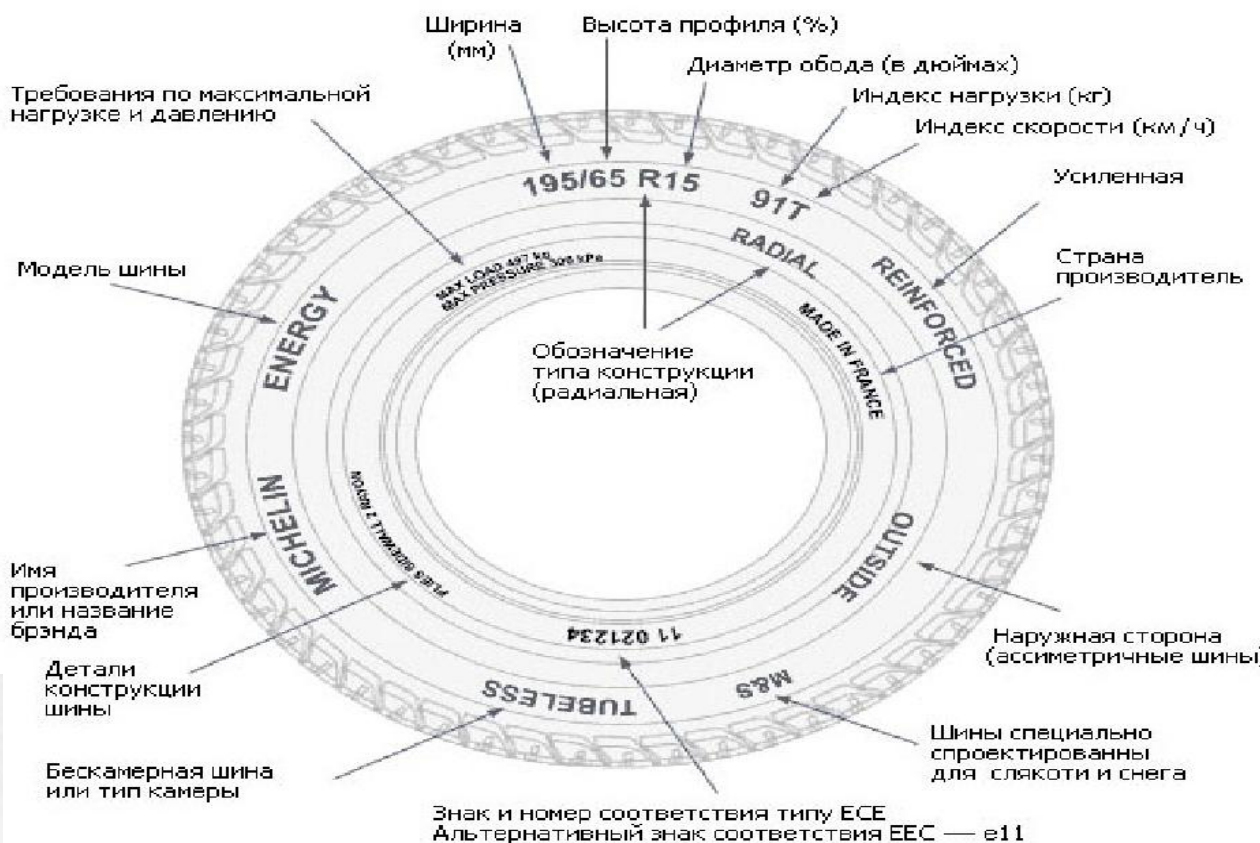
Ширина (мм)

Высота профиля (%)

Диаметр обода (в дюймах)

Требования по максимальной нагрузке и давлению

Индекс нагрузки (кг)

Индекс скорости (км/ч)

195/65 R15

91T

Усиленная

RADIAL

Модель шины

MAX LOAD 497 kg MAX PRESSURE 300 kPa

REINFORCED

Страна производитель

ENERGY

MADE IN FRANCE

Обозначение типа конструкции (радиальная)

PLIES 60DWALL 2 NYLON

MICHELIN

OUTSIDE

Имя производителя или название брэнда

11 021234

Детали конструкции шины

Наружная сторона (ассиметричные шины)

TUBELESS

M&S

Шины специально спроектированны для слякоти и снега

Бескамерная шина или тип камеры

Знак и номер соответствия типу ECE
Альтернативный знак соответствия EEC — e11